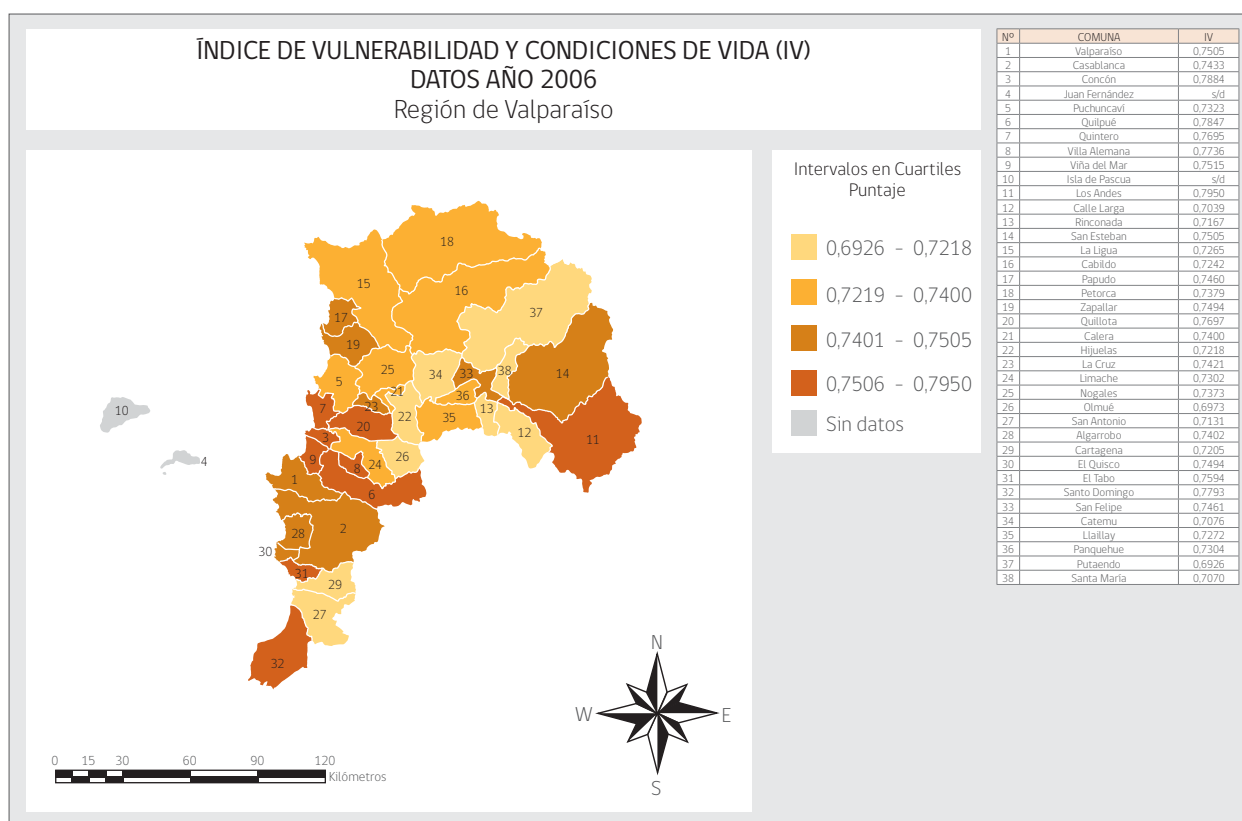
ÍNDICE DE VULNERABILIDAD Y CONDICIONES DE VIDA (IV)
DATOS AÑO 2006
Región de Valparaíso

| Nº | COMUNA | IV |
|---|---|---|
| 1 | Valparaíso | 0,7505 |
| 2 | Casablanca | 0,7433 |
| 3 | Concón | 0,7884 |
| 4 | Juan Fernández | s/d |
| 5 | Puchuncaví | 0,7323 |
| 6 | Quilpué | 0,7847 |
| 7 | Quintero | 0,7695 |
| 8 | Villa Alemana | 0,7736 |
| 9 | Viña del Mar | 0,7515 |
| 10 | Isla de Pascua | s/d |
| 11 | Los Andes | 0,7950 |
| 12 | Calle Larga | 0,7039 |
| 13 | Rinconada | 0,7167 |
| 14 | San Esteban | 0,7505 |
| 15 | La Ligua | 0,7265 |
| 16 | Cabildo | 0,7242 |
| 17 | Papudo | 0,7460 |
| 18 | Petorca | 0,7379 |
| 19 | Zapallar | 0,7494 |
| 20 | Quillota | 0,7697 |
| 21 | Calera | 0,7400 |
| 22 | Hijuelas | 0,7218 |
| 23 | La Cruz | 0,7421 |
| 24 | Limache | 0,7302 |
| 25 | Nogales | 0,7373 |
| 26 | Olmué | 0,6973 |
| 27 | San Antonio | 0,7131 |
| 28 | Algarrobo | 0,7402 |
| 29 | Cartagena | 0,7205 |
| 30 | El Quisco | 0,7494 |
| 31 | El Tabo | 0,7594 |
| 32 | Santo Domingo | 0,7793 |
| 33 | San Felipe | 0,7461 |
| 34 | Catemu | 0,7076 |
| 35 | Llaillay | 0,7272 |
| 36 | Panquehue | 0,7304 |
| 37 | Putaendo | 0,6926 |
| 38 | Santa María | 0,7070 |

Intervalos en Cuartiles
Puntaje
0,6926 - 0,7218
0,7219 - 0,7400
0,7401 - 0,7505
0,7506 - 0,7950
Sin datos

18 15 16 37 17 19 14 25 34 33 38 5 21 36 10 7 23 22 35 13 20 12 11 3 4 9 26 8 24 1 6 2 28 30 31 29 27 32

N
W
E
S

0 15 30 60 90 120
Kilómetros